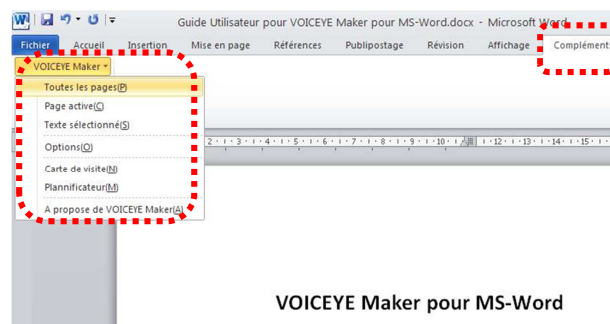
Guide Utilisateur pour VOICEYE Maker pour MS-Word.docx - Microsoft Word

Fichier Accueil Insertion Mise en page Références Publipostage Révision Affichage Compléments

VOICEYE Maker

Toutes les pages(P)
Page active(C)
Texte sélectionné(S)
Options(O)
Carte de visite(N)
Plannificateur(M)
A propose de VOICEYE Maker(A)

2 · 1 · 3 · 1 · 4 · 1 · 5 · 1 · 6 · 1 · 7 · 1 · 8 · 1 · 9 · 1 · 10 · 1 · 1 · 12 · 1 · 13 · 1 · 14 · 1 · 15 · 1

VOICEYE Maker pour MS-Word